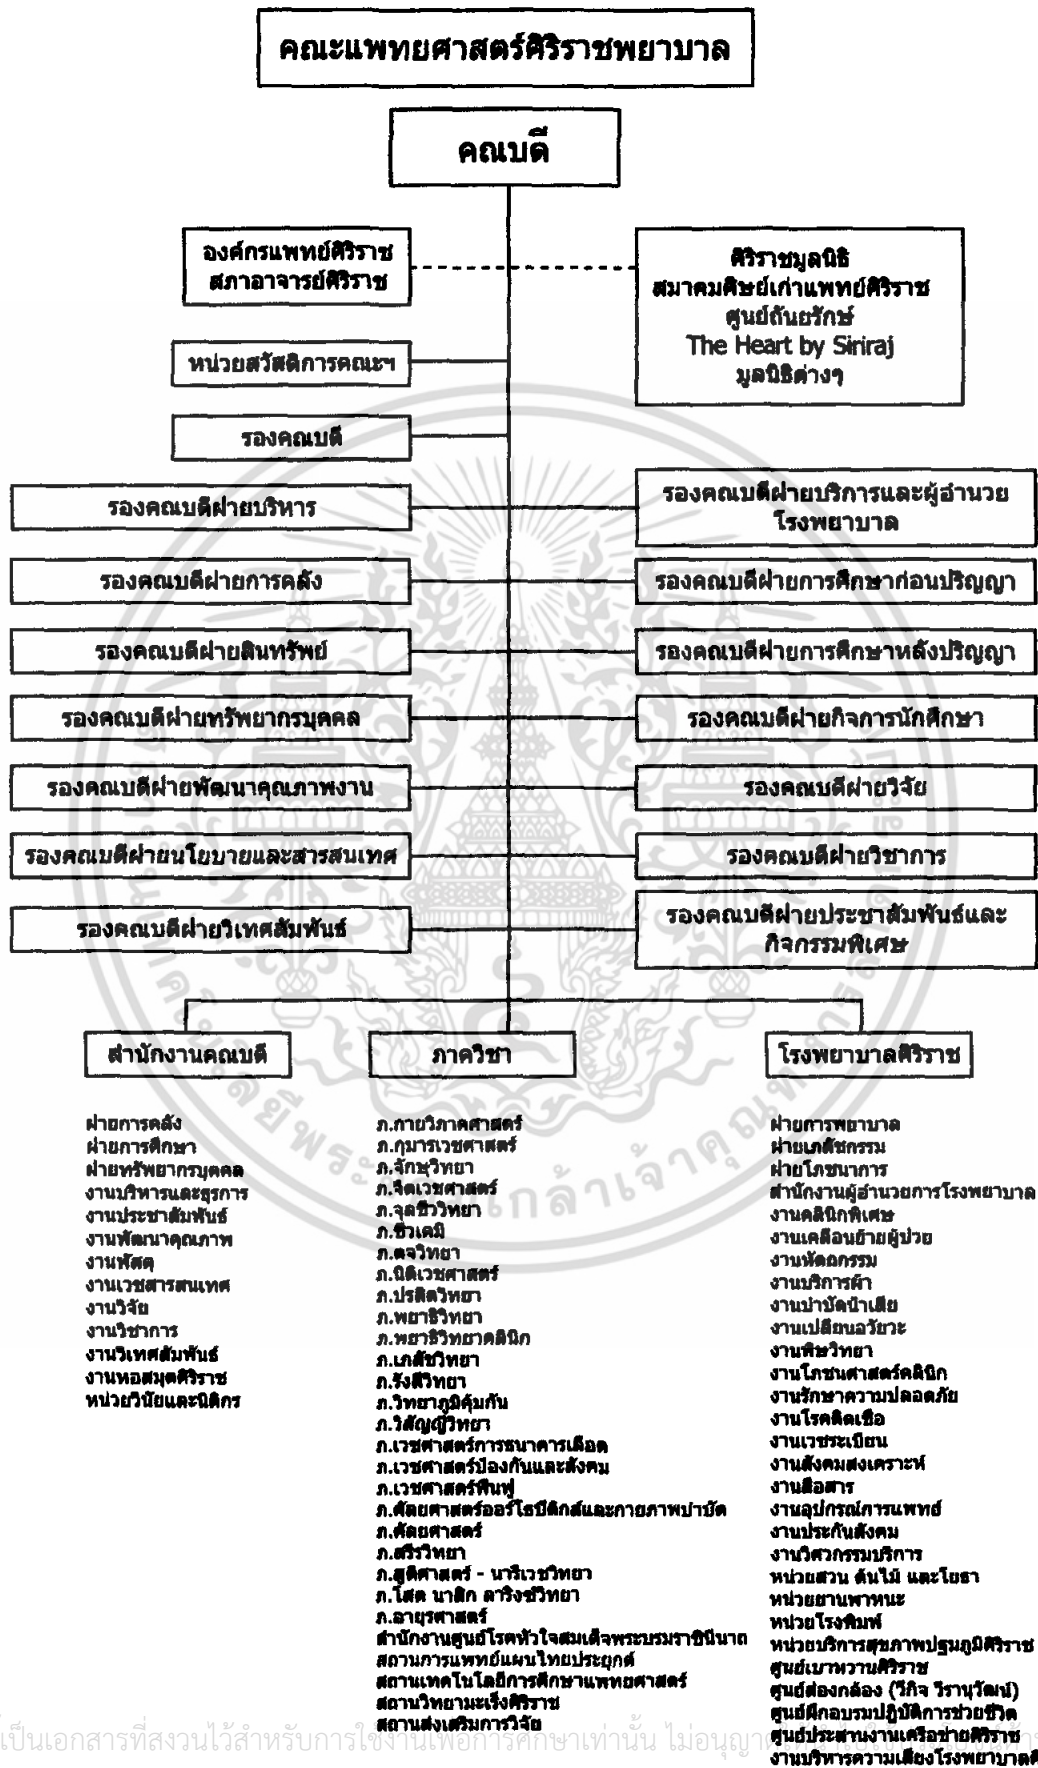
คณะแพทยศาสตร์ศิริราชพยาบาล

คณบดี

องค์กรแพทย์ศิริราช
สภาอาจารย์ศิริราช

ศิริราชมูลนิธิ
สมาคมศิษย์เก่าแพทย์ศิริราช
ศูนย์ถันยรักษ์
The Heart by Siriraj
มูลนิธิต่างๆ

หน่วยสวัสดิการคณะฯ

รองคณบดี

รองคณบดีฝ่ายบริหาร

รองคณบดีฝ่ายบริการและผู้อำนวยโรงพยาบาล

รองคณบดีฝ่ายการคลัง

รองคณบดีฝ่ายการศึกษาก่อนปริญญา

รองคณบดีฝ่ายสินทรัพย์

รองคณบดีฝ่ายการศึกษาหลังปริญญา

รองคณบดีฝ่ายทรัพยากรบุคคล

รองคณบดีฝ่ายกิจการนักศึกษา

รองคณบดีฝ่ายพัฒนาคุณภาพงาน

รองคณบดีฝ่ายวิจัย

รองคณบดีฝ่ายนโยบายและสารสนเทศ

รองคณบดีฝ่ายวิชาการ

รองคณบดีฝ่ายวิเทศสัมพันธ์

รองคณบดีฝ่ายประชาสัมพันธ์และกิจกรรมพิเศษ

สำนักงานคณบดี

ภาควิชา

โรงพยาบาลศิริราช

ฝ่ายการคลัง
ฝ่ายการศึกษา
ฝ่ายทรัพยากรบุคคล
งานบริหารและธุรการ
งานประชาสัมพันธ์
งานพัฒนาคุณภาพ
งานพัสดุ
งานเวชสารสนเทศ
งานวิจัย
งานวิชาการ
งานวิเทศสัมพันธ์
งานหอสมุดศิริราช
หน่วยวินัยและนิติกร

ภ.กายวิภาคศาสตร์
ภ.กุมารเวชศาสตร์
ภ.จักษุวิทยา
ภ.จิตเวชศาสตร์
ภ.จุลชีววิทยา
ภ.ชีวเคมี
ภ.ตจวิทยา
ภ.นิติเวชศาสตร์
ภ.ปรสิตวิทยา
ภ.พยาธิวิทยา
ภ.พยาธิวิทยาคลินิก
ภ.เภสัชวิทยา
ภ.รังสีวิทยา
ภ.วิทยาภูมิคุ้มกัน
ภ.วิสัญญีวิทยา
ภ.เวชศาสตร์การธนาคารเลือด
ภ.เวชศาสตร์ป้องกันและสังคม
ภ.เวชศาสตร์ฟื้นฟู
ภ.ศัลยศาสตร์ออร์โธปิดิกส์และกายภาพบำบัด
ภ.ศัลยศาสตร์
ภ.สรีรวิทยา
ภ.สูติศาสตร์ - นารีเวชวิทยา
ภ.โสต นาสิก ลาริงซ์วิทยา
ภ.อายุรศาสตร์
สำนักงานศูนย์โรคหัวใจสมเด็จพระบรมราชินีนาถ
สถานการแพทย์แผนไทยประยุกต์
สถานเทคโนโลยีการศึกษาแพทยศาสตร์
สถานวิทยามะเร็งศิริราช
สถานส่งเสริมการวิจัย

ฝ่ายการพยาบาล
ฝ่ายเภสัชกรรม
ฝ่ายโภชนาการ
สำนักงานผู้อำนวยการโรงพยาบาล
งานคลินิกพิเศษ
งานเคลื่อนย้ายผู้ป่วย
งานหัตถกรรม
งานบริการผ้า
งานบำบัดน้ำเสีย
งานเปลี่ยนอวัยวะ
งานพิษวิทยา
งานโภชนศาสตร์คลินิก
งานรักษาความปลอดภัย
งานโรคติดเชื้อ
งานเวชระเบียน
งานสังคมสงเคราะห์
งานสื่อสาร
งานอุปกรณ์การแพทย์
งานประกันสังคม
งานวิศวกรรมบริการ
หน่วยสวน ต้นไม้ และโยธา
หน่วยยานพาหนะ
หน่วยโรงพิมพ์
หน่วยบริการสุขภาพปฐมภูมิศิริราช
ศูนย์เบาหวานศิริราช
ศูนย์ส่องกล้อง (วิกิจ วีรานุวัตติ์)
ศูนย์ฝึกอบรมปฏิบัติการช่วยชีวิต
ศูนย์ประสานงานเครือข่ายศิริราช
งานบริหารความเสี่ยงโรงพยาบาลศ

เป็นเอกสารที่สงวนไว้สำหรับการใช้งานเพื่อการศึกษาเท่านั้น ไม่อนุญาต